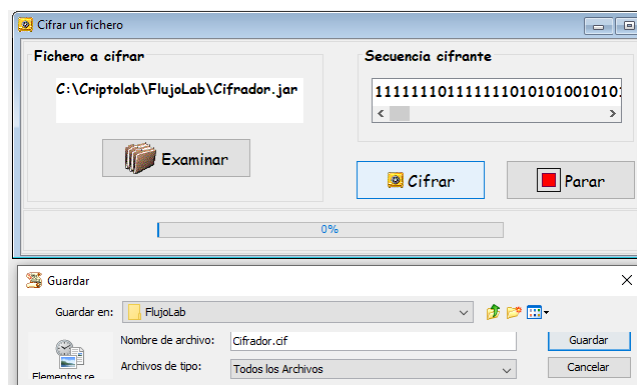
Cifrar un fichero

Fichero a cifrar

C:\Criptolab\FlujoLab\Cifrador.jar

Examinar

Secuencia cifrante

1111111011111110101010010101

Cifrar

Parar

0%

Guardar

Guardar en: FlujoLab

Nombre de archivo: Cifrador.cif

Guardar

Archivos de tipo: Todos los Archivos

Cancelar

Elementos re